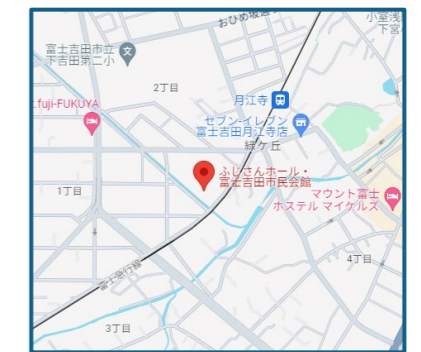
おひめ坂
小室浅
下宮
富士吉田市立
下吉田第二小
2丁目
月江寺
.fuji-FUKUYA
セブン-イレブン
富士吉田月江寺店
緑ケ丘
ふじさんホール・
富士吉田市民会館
1丁目
マウント富士
ホステル マイケルズ
4丁目
富士急行線
3丁目